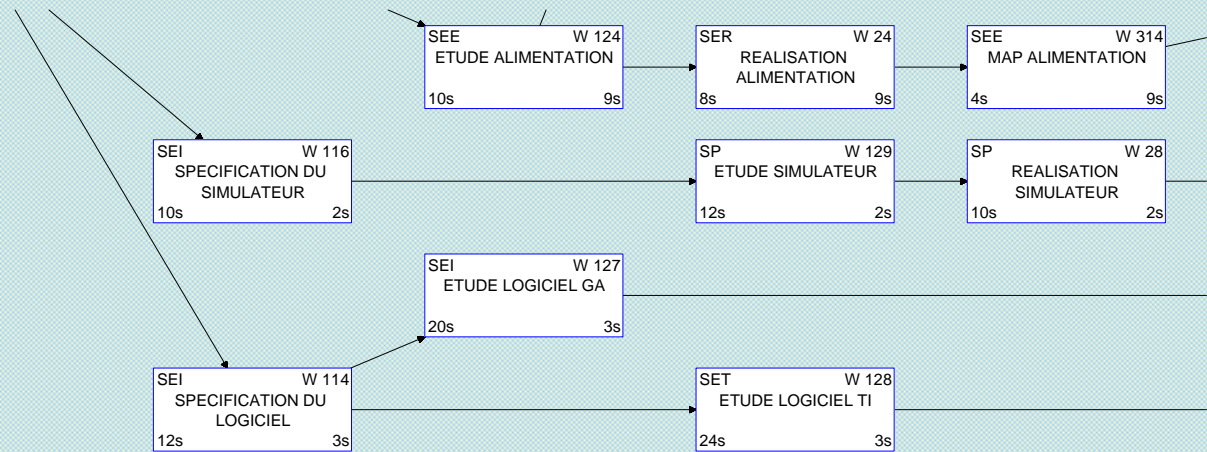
SEE W 124
ETUDE ALIMENTATION
10s 9s

SER W 24
REALISATION ALIMENTATION
8s 9s

SEE W 314
MAP ALIMENTATION
4s 9s

SEI W 116
SPECIFICATION DU SIMULATEUR
10s 2s

SP W 129
ETUDE SIMULATEUR
12s 2s

SP W 28
REALISATION SIMULATEUR
10s 2s

SEI W 127
ETUDE LOGICIEL GA
20s 3s

SEI W 114
SPECIFICATION DU LOGICIEL
12s 3s

SET W 128
ETUDE LOGICIEL TI
24s 3s